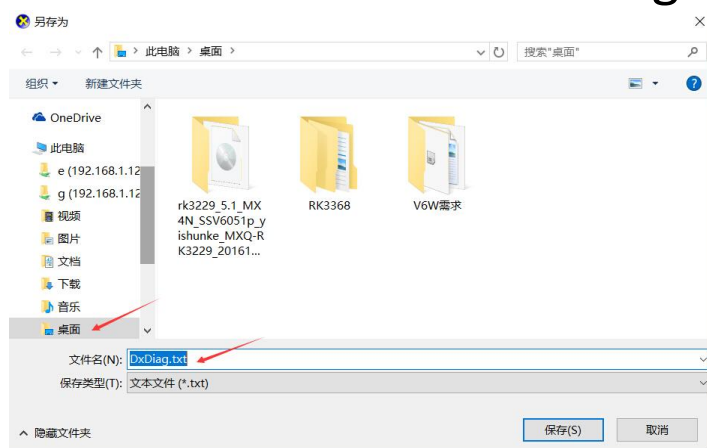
另存为

此电脑 > 桌面 >

搜索"桌面"

组织 ▾
新建文件夹

OneDrive
此电脑
e (192.168.1.12
g (192.168.1.12
视频
图片
文档
下载
音乐
桌面

rk3229_5.1_MX4N_SSV6051p_yishunke_MXQ-RK3229_20161...
RK3368
V6W需求

文件名(N): DxDiag.txt
保存类型(T): 文本文件 (*.txt)

隐藏文件夹
保存(S)
取消